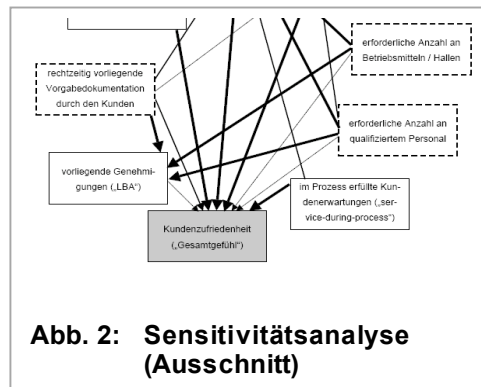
erforderliche Anzahl an Betriebsmitteln / Hallen

rechtzeitig vorliegende Vorgabedokumentation durch den Kunden

erforderliche Anzahl an qualifiziertem Personal

vorliegende Genehmigungen („LBA“)

im Prozess erfüllte Kundenerwartungen („service-during-process“)

Kundenzufriedenheit („Gesamtgefühl“)

Abb. 2: Sensitivitätsanalyse (Ausschnitt)